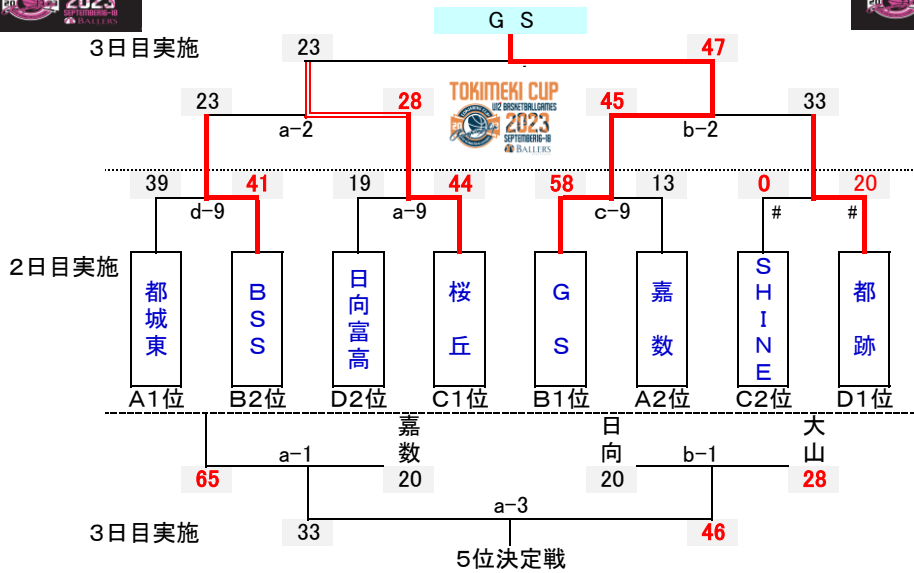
2023 SEPTEMBER 16-18 BALLERS

ＧＳ

３日目実施

23　47

23　28　45　33

a−2　b−2

TOKIMEKI CUP U12 BASKETBALLGAMES 2023 SEPTEMBER 16-18 BALLERS

39　41　19　44　58　13　0　20

d−9　a−9　c−9　#　#

２日目実施

都城東　ＢＳＳ　日向富高　桜丘　ＧＳ　嘉数　ＳＨＩＮＥ　都跡

Ａ1位　Ｂ2位　Ｄ2位　Ｃ1位　Ｂ1位　Ａ2位　Ｃ2位　Ｄ1位

嘉数　日向　大山

a−1　b−1

65　20　20　28

a−3

３日目実施

33　46

５位決定戦